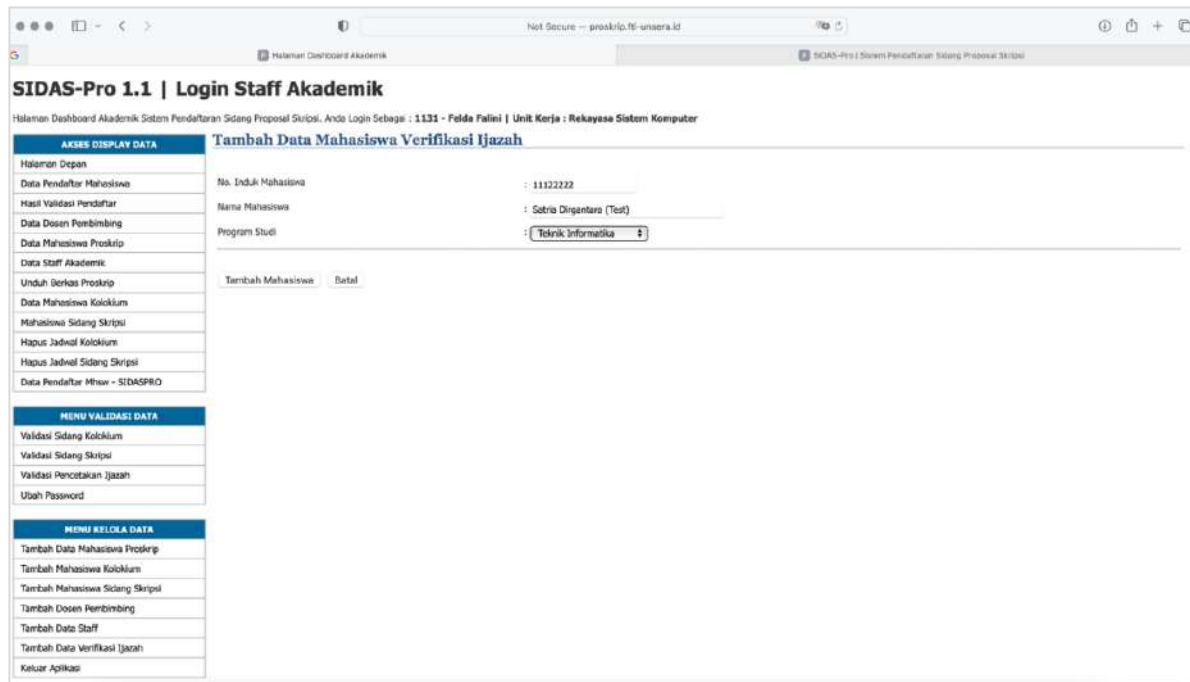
Not Secure — proskrip.fti-unsera.id

Halaman Dashboard Akademik

SIDAS-Pro 1.1 | Sistem Pendaftaran Sidang Proposal Skripsi

SIDAS-Pro 1.1 | Login Staff Akademik

Halaman Dashboard Akademik Sistem Pendaftaran Sidang Proposal Skripsi. Anda Login Sebagai : 1131 - Felda Falini | Unit Kerja : Rekayasa Sistem Komputer

AKSES DISPLAY DATA
Halaman Depan
Data Pendaftar Mahasiswa
Hasil Validasi Pendaftar
Data Dosen Pembimbing
Data Mahasiswa Proskrip
Data Staff Akademik
Unduh Berkas Proskrip
Data Mahasiswa Kolokium
Mahasiswa Sidang Skripsi
Hapus Jadwal Kolokium
Hapus Jadwal Sidang Skripsi
Data Pendaftar Mhsw - SIDASPRO

MENU VALIDASI DATA
Validasi Sidang Kolokium
Validasi Sidang Skripsi
Validasi Pencetakan Ijazah
Ubah Password

MENU KELOLA DATA
Tambah Data Mahasiswa Proskrip
Tambah Mahasiswa Kolokium
Tambah Mahasiswa Sidang Skripsi
Tambah Dosen Pembimbing
Tambah Data Staff
Tambah Data Verifikasi Ijazah
Keluar Aplikasi

Tambah Data Mahasiswa Verifikasi Ijazah

No. Induk Mahasiswa : 11122222
Nama Mahasiswa : Satria Dirgantara (Test)
Program Studi : Teknik Informatika

Tambah Mahasiswa Batal